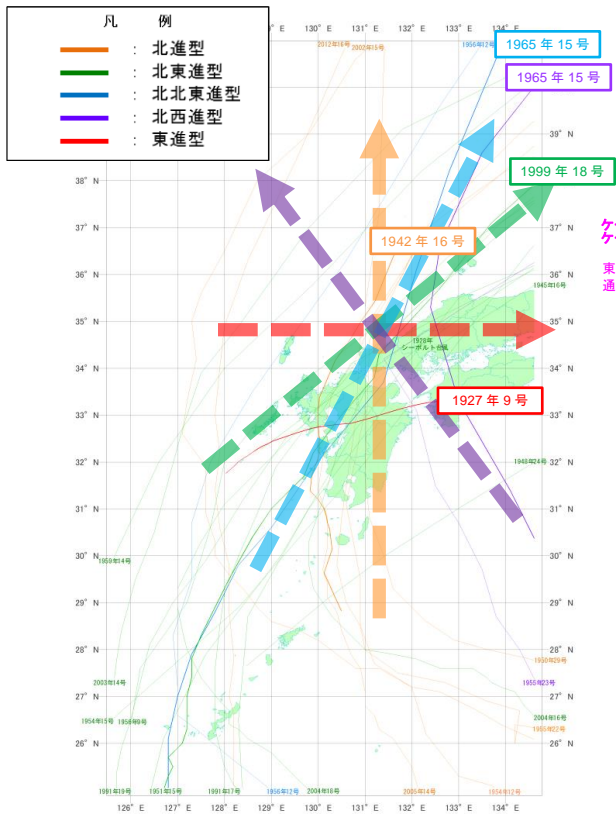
凡　例

：北進型

：北東進型

：北北東進型

：北西進型

：東進型

1965 年 15 号

1965 年 15 号

1999 年 18 号

1942 年 16 号

1927 年 9 号

2012年16号

2002年15号

1956年12号

1945年16号

1828
シーボルト台風

1948年24号

1959年14号

2003年14号

1954年15号

1956年9号

1950年29号

1955年23号

2004年16号

1955年22号

1991年19号

1951年15号

1991年17号

1956年12号

2004年18号

2005年14号

1954年12号

39° N

38° N

37° N

36° N

35° N

34° N

33° N

32° N

31° N

30° N

29° N

28° N

27° N

26° N

129° E

130° E

131° E

132° E

133° E

134° E

126° E

127° E

128° E

ケ
ケ

東
通